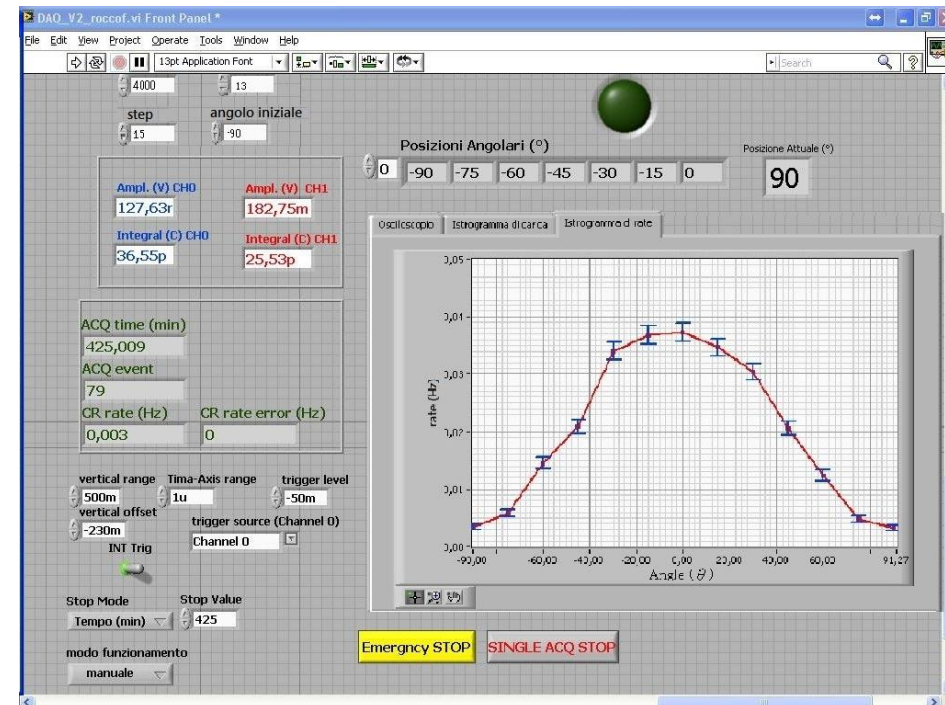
DAQ_V2_roccof.vi Front Panel *

File Edit View Project Operate Tools Window Help

13pt Application Font

Search

4000

13

step

angolo iniziale

15

-90

Posizioni Angolari (°)

0

-90 -75 -60 -45 -30 -15 0

Posizione Attuale (°)

90

Ampl. (V) CH0

127,63r

Ampl. (V) CH1

182,75m

Integral (C) CH0

36,55p

Integral (C) CH1

25,53p

Oscilloscopio

Istrogramma di carca

Istrogramma d rate

0,05

0,04

0,03

0,02

0,01

0,00

rate (Hz)

-90,00 -60,00 -40,00 -20,00 0,00 20,00 40,00 60,00 91,27

Angle ($\vartheta$)

ACQ time (min)

425,009

ACQ event

79

CR rate (Hz)

0,003

CR rate error (Hz)

0

vertical range

500m

Tima-Axis range

1u

trigger level

-50m

vertical offset

-230m

trigger source (Channel 0)

Channel 0

INT Trig

Stop Mode

Tempo (min)

Stop Value

425

modo funzionamento

manuale

Emergncy STOP

SINGLE ACQ STOP